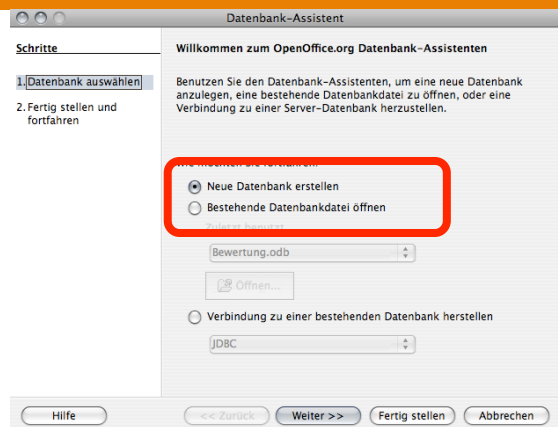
Datenbank-Assistent

Schritte

1. Datenbank auswählen

2. Fertig stellen und fortfahren

Willkommen zum OpenOffice.org Datenbank-Assistenten

Benutzen Sie den Datenbank-Assistenten, um eine neue Datenbank anzulegen, eine bestehende Datenbankdatei zu öffnen, oder eine Verbindung zu einer Server-Datenbank herzustellen.

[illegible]

Neue Datenbank erstellen

Bestehende Datenbankdatei öffnen

Zuletzt benutzt

Bewertung.odb

Öffnen...

Verbindung zu einer bestehenden Datenbank herstellen

JDBC

Hilfe

<< Zurück

Weiter >>

Fertig stellen

Abbrechen